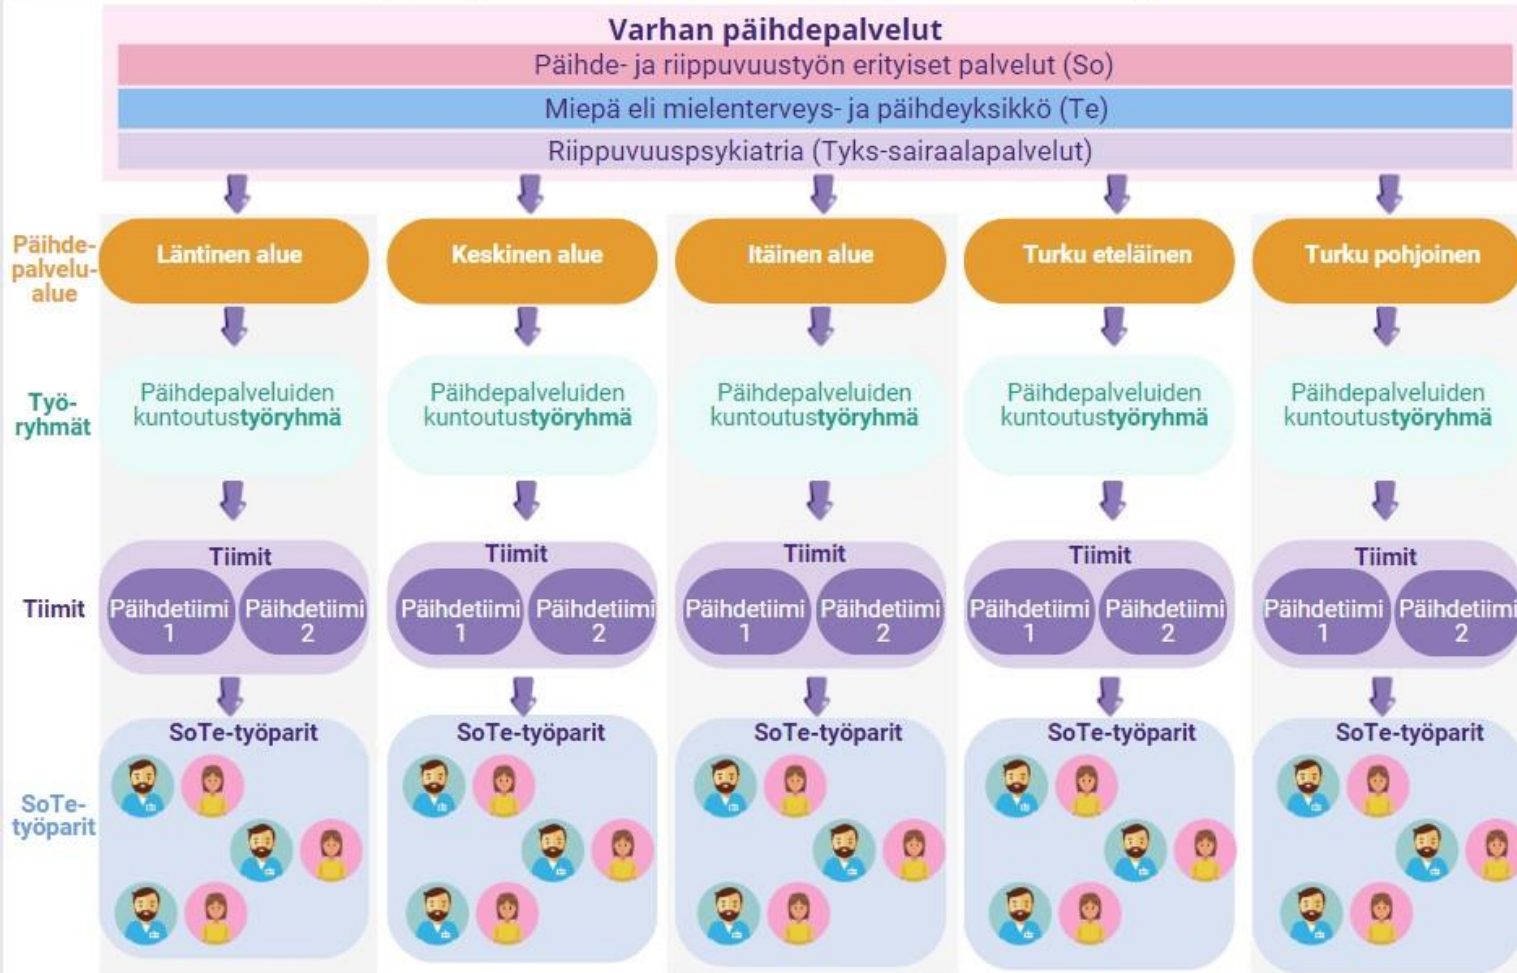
Varhan päihdepalvelut

Päihde- ja riippuvuustyön erityiset palvelut (So)

Miepä eli mielenterveys- ja päihdeyksikkö (Te)

Riippuvuuspsykiatria (Tyks-sairaalapalvelut)

Päihdepalvelualue

Työryhmät

Tiimit

SoTe-työparit

Läntinen alue

Päihdepalveluiden kuntoutustyöryhmä

Tiimit

Päihdetiimi 1

Päihdetiimi 2

SoTe-työparit

Keskinen alue

Päihdepalveluiden kuntoutustyöryhmä

Tiimit

Päihdetiimi 1

Päihdetiimi 2

SoTe-työparit

Itäinen alue

Päihdepalveluiden kuntoutustyöryhmä

Tiimit

Päihdetiimi 1

Päihdetiimi 2

SoTe-työparit

Turku eteläinen

Päihdepalveluiden kuntoutustyöryhmä

Tiimit

Päihdetiimi 1

Päihdetiimi 2

SoTe-työparit

Turku pohjoinen

Päihdepalveluiden kuntoutustyöryhmä

Tiimit

Päihdetiimi 1

Päihdetiimi 2

SoTe-työparit